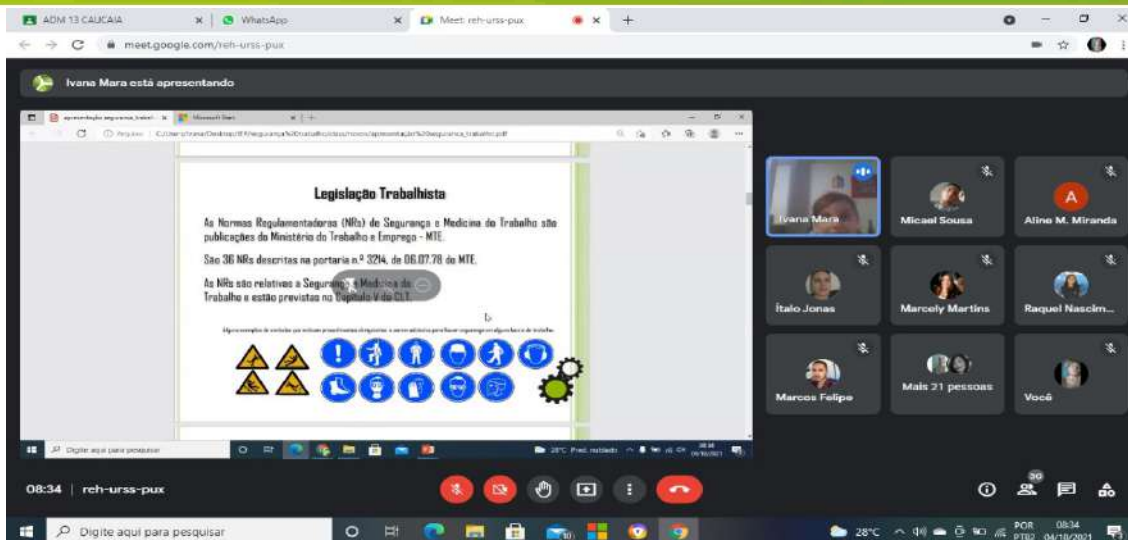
ADM 13 CAUCAIA
WhatsApp
Meet: reh-urss-pux
meet.google.com/reh-urss-pux

Ivana Mara está apresentando

Legislação Trabalhista

As Normas Regulamentadoras (NRs) de Segurança e Medicina do Trabalho são publicações do Ministério do Trabalho e Emprego - MTE.

São 36 NRs descritas na portaria n.º 3214, de 06.07.78 do MTE.

As NRs são relativas a Seguran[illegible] Medicina do Trabalho e estão previstas no Capítulo V da CLT.

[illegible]

Digite aqui para pesquisar

Ivana Mara
Micael Sousa
A
Aline M. Miranda
Ítalo Jonas
Marcely Martins
Raquel Nascim...
Marcos Felipe
Mais 21 pessoas
Você

08:34 | reh-urss-pux

30

Digite aqui para pesquisar
28°C
POR PTB2
08:34 04/10/2021